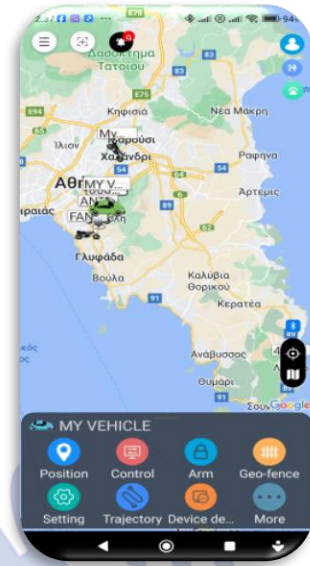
2:37
Δάσος
Τατοΐου
E75
83
Κηφισιά
Νέα Μάκρη
My
Μαρούσι
Ίλιον
Χαλάνδρι
Ραφήνα
Αθή
MY V
Αρτέμις
ραιάς
FAN
AN
Γλυφάδα
Βούλα
Καλύβια
Θορικού
Κερατέα
Ανάβυσσος
Θυμάρι
Google
MY VEHICLE
Position
Control
Arm
Geo-fence
Setting
Trajectory
Device de...
More